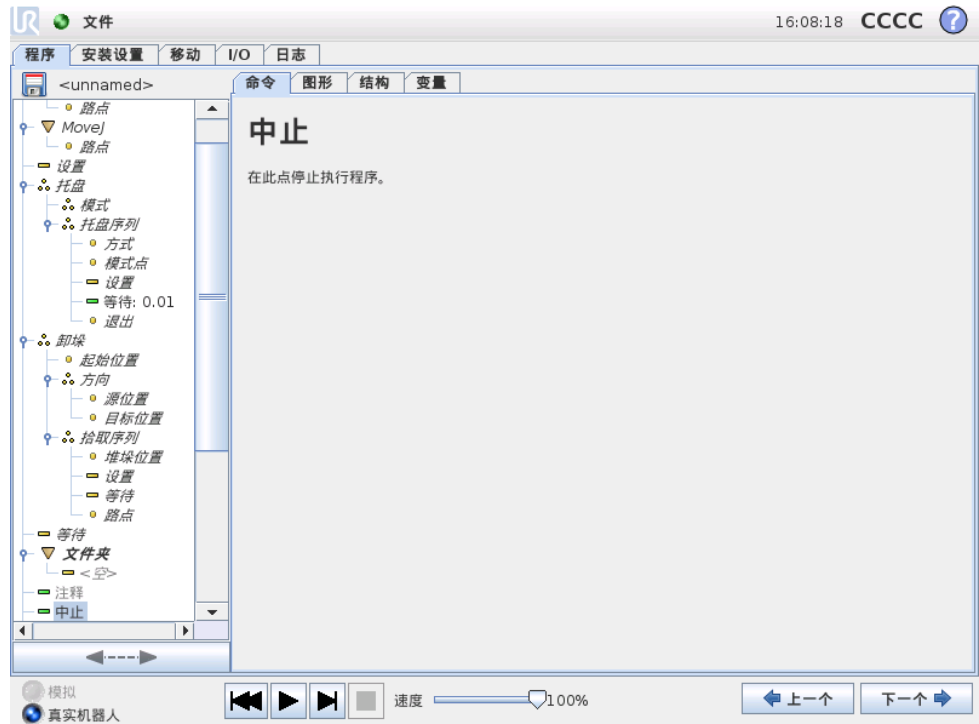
文件 16:08:18 CCCC ?

程序 安装设置 移动 I/O 日志

<unnamed>

路点
MoveJ
路点
设置
托盘
模式
托盘序列
方式
模式点
设置
等待: 0.01
退出
卸垛
起始位置
方向
源位置
目标位置
拾取序列
堆垛位置
设置
等待
路点
等待
文件夹
<空>
注释
中止

命令 图形 结构 变量

中止

在此点停止执行程序。

模拟
真实机器人

速度 100%

上一个 下一个